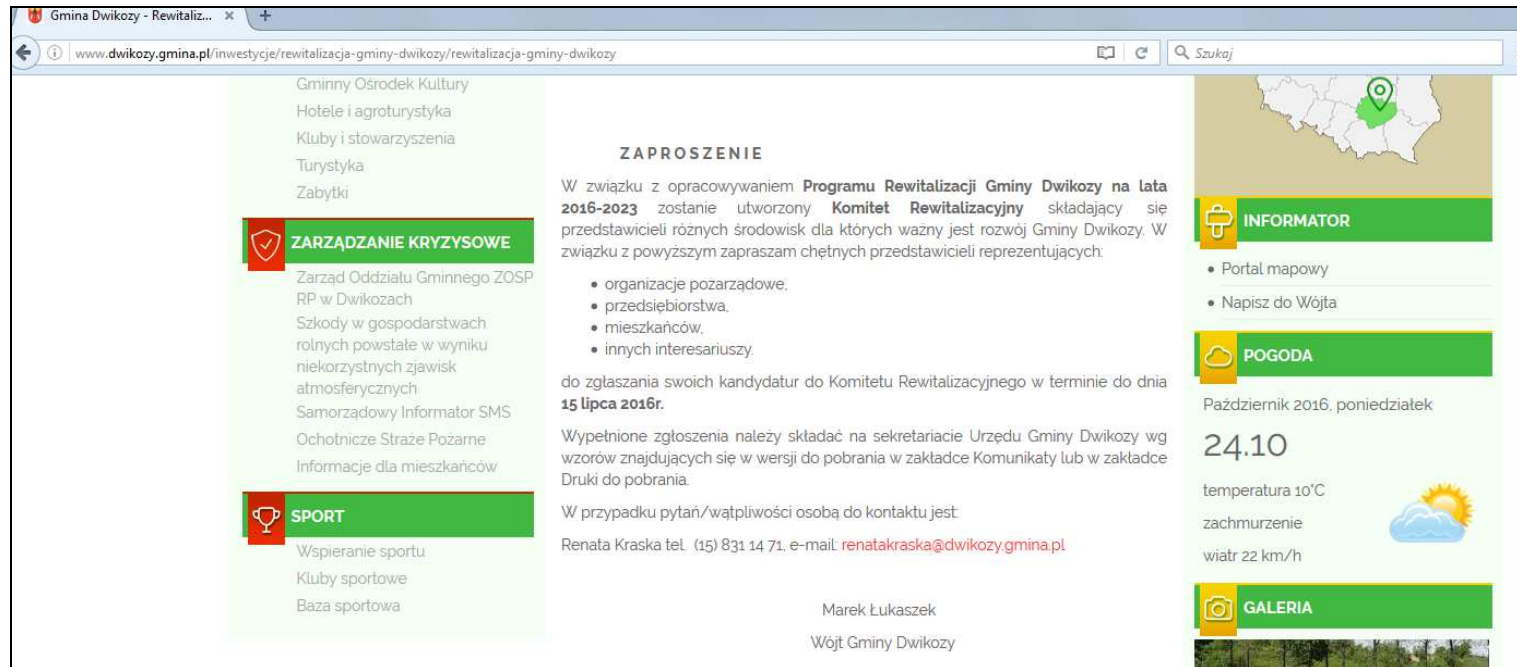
Gmina Dwikozy - Rewitaliz... ×

www.dwikozy.gmina.pl/inwestycje/rewitalizacja-gminy-dwikozy/rewitalizacja-gminy-dwikozy

Szukaj

Gminny Ośrodek Kultury
Hotele i agroturystyka
Kluby i stowarzyszenia
Turystyka
Zabytki

ZARZĄDZANIE KRYZYSOWE

Zarząd Oddziału Gminnego ZOSP RP w Dwikozach
Szkody w gospodarstwach rolnych powstałe w wyniku niekorzystnych zjawisk atmosferycznych
Samorządowy Informator SMS
Ochotnicze Straże Pożarne
Informacje dla mieszkańców

SPORT

Wspieranie sportu
Kluby sportowe
Baza sportowa

ZAPROSZENIE

W związku z opracowywaniem **Programu Rewitalizacji Gminy Dwikozy na lata 2016-2023** zostanie utworzony **Komitet Rewitalizacyjny** składający się przedstawicieli różnych środowisk dla których ważny jest rozwój Gminy Dwikozy. W związku z powyższym zapraszam chętnych przedstawicieli reprezentujących:

• organizacje pozarządowe,
• przedsiębiorstwa,
• mieszkańców,
• innych interesariuszy.

do zgłaszania swoich kandydatur do Komitetu Rewitalizacyjnego w terminie do dnia **15 lipca 2016r.**

Wypełnione zgłoszenia należy składać na sekretariacie Urzędu Gminy Dwikozy wg wzorów znajdujących się w wersji do pobrania w zakładce Komunikaty lub w zakładce Druki do pobrania.

W przypadku pytań/wątpliwości osobą do kontaktu jest:

Renata Kraska tel. (15) 831 14 71, e-mail: renatakraska@dwikozy.gmina.pl

Marek Łukaszek
Wójt Gminy Dwikozy

INFORMATOR

• Portal mapowy
• Napisz do Wójta

POGODA

Październik 2016, poniedziałek

24.10

temperatura 10°C
zachmurzenie
wiatr 22 km/h

GALERIA